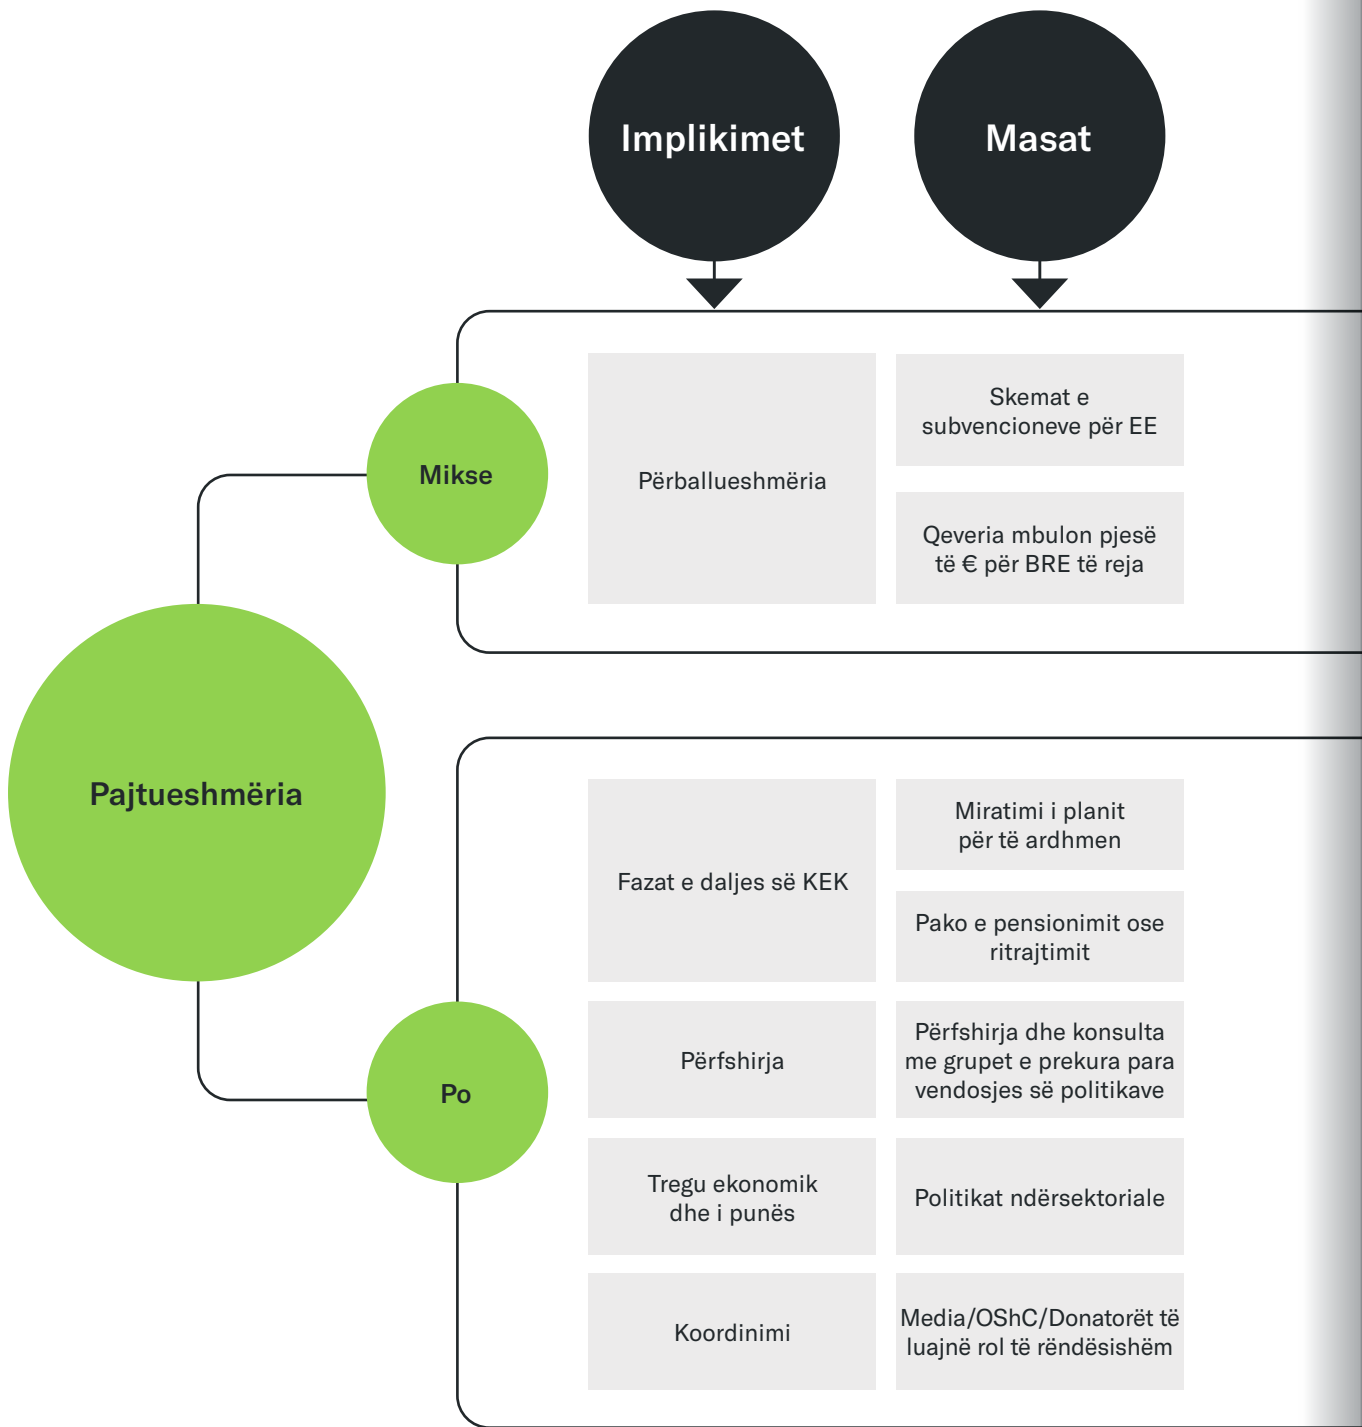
Implikimet

Masat

Mikse

Përballueshmëria

Skemat e subvencioneve për EE

Qeveria mbulon pjesë të € për BRE të reja

Pajtueshmëria

Fazat e daljes së KEK

Miratimi i planit për të ardhmen

Pako e pensionimit ose ritrajtimit

Po

Përfshirja

Përfshirja dhe konsulta me grupet e prekura para vendosjes së politikave

Tregu ekonomik dhe i punës

Politikat ndërsektoriale

Koordinimi

Media/OShC/Donatorët të luajnë rol të rëndësishëm